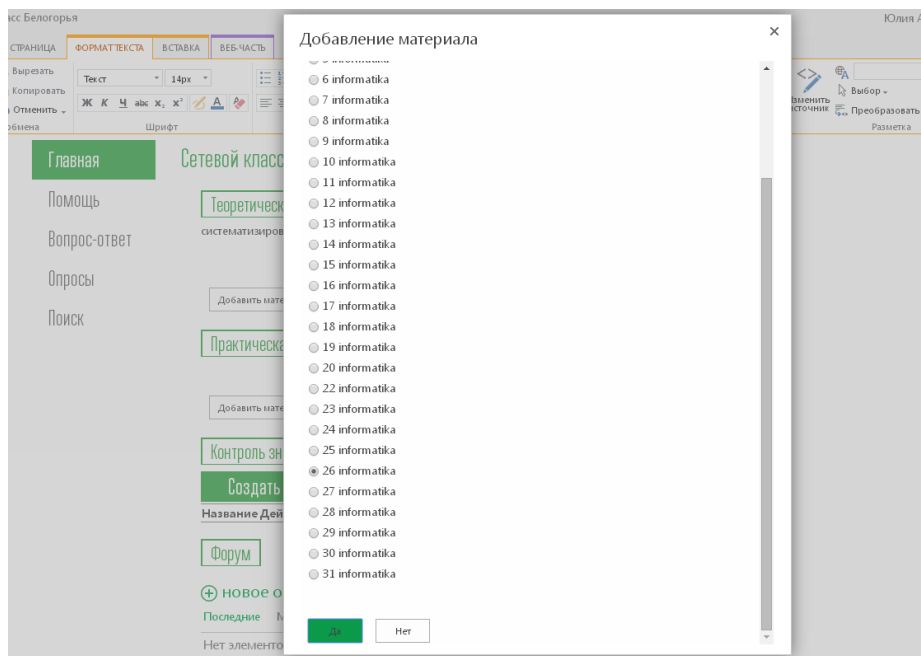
асс Белогорья
Юлия А
СТРАНИЦА ФОРМАТ ТЕКСТА ВСТАВКА ВЕБ-ЧАСТЬ
Вырезать
Копировать
Отменить
обмена
Текст 14px
Ж К Ч abc $x_2$ $x^2$
Шрифт
Изменить источник
Выбор
Преобразовать
Разметка

Главная
Помощь
Вопрос-ответ
Опросы
Поиск

Сетевой класс
Теоретическ
систематизиров
Добавить мате
Практическа
Добавить мате
Контроль зн
Создать
Название Дей
Форум
новое о
Последние М
Нет элементо

Добавление материала
×
6 informatika
7 informatika
8 informatika
9 informatika
10 informatika
11 informatika
12 informatika
13 informatika
14 informatika
15 informatika
16 informatika
17 informatika
18 informatika
19 informatika
20 informatika
22 informatika
23 informatika
24 informatika
25 informatika
26 informatika
27 informatika
28 informatika
29 informatika
30 informatika
31 informatika
Да
Нет